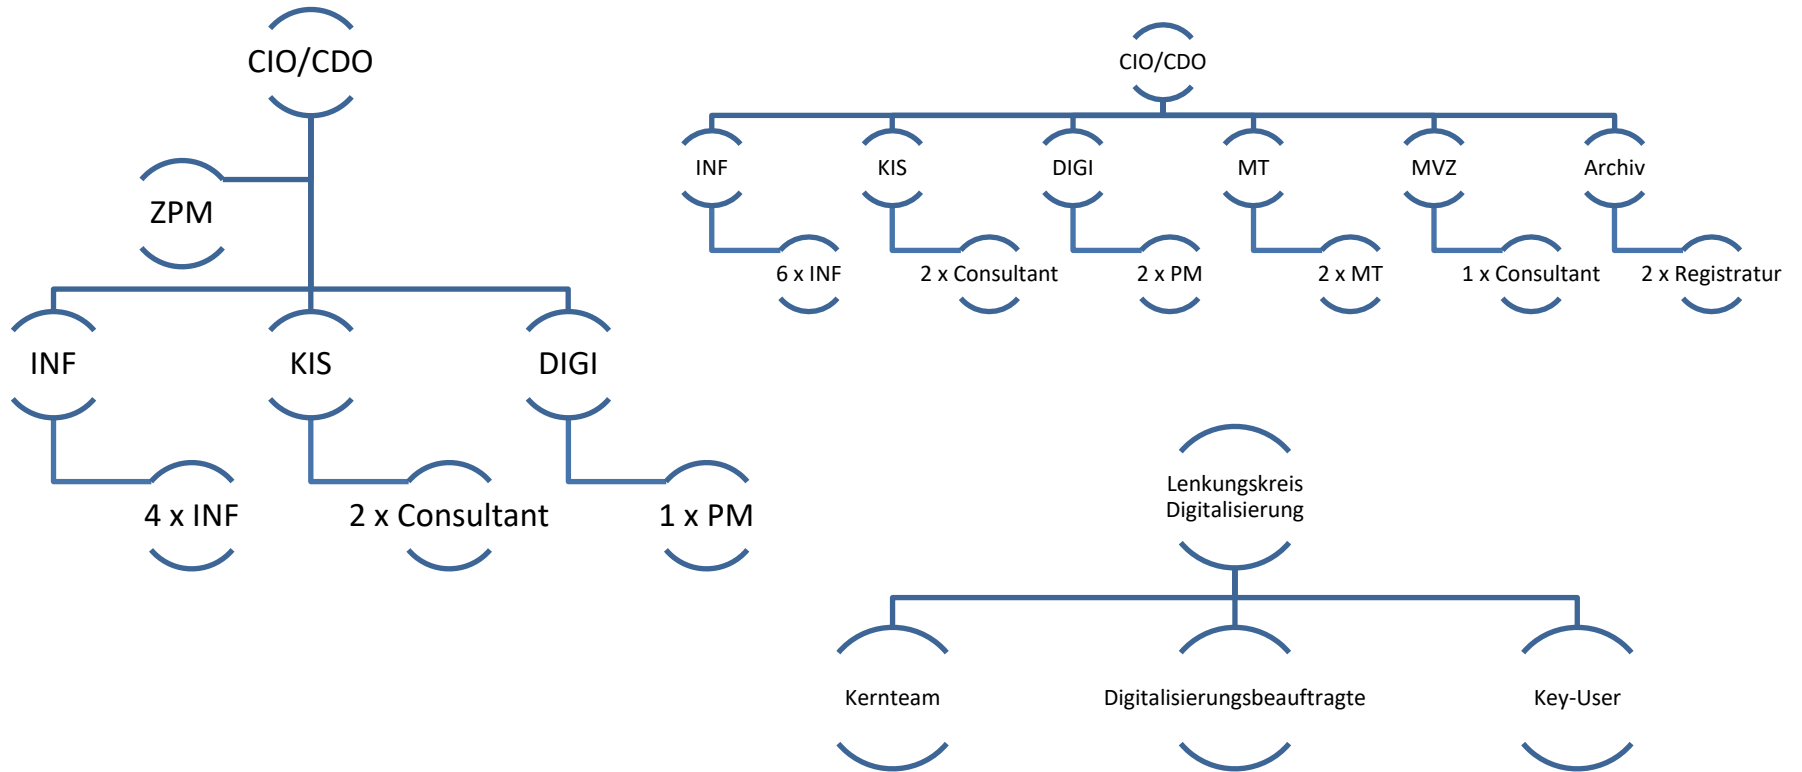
CIO/CDO

ZPM

INF

KIS

DIGI

4 x INF

2 x Consultant

1 x PM

CIO/CDO

INF

KIS

DIGI

MT

MVZ

Archiv

6 x INF

2 x Consultant

2 x PM

2 x MT

1 x Consultant

2 x Registratur

Lenkungskreis Digitalisierung

Kernteam

Digitalisierungsbeauftragte

Key-User